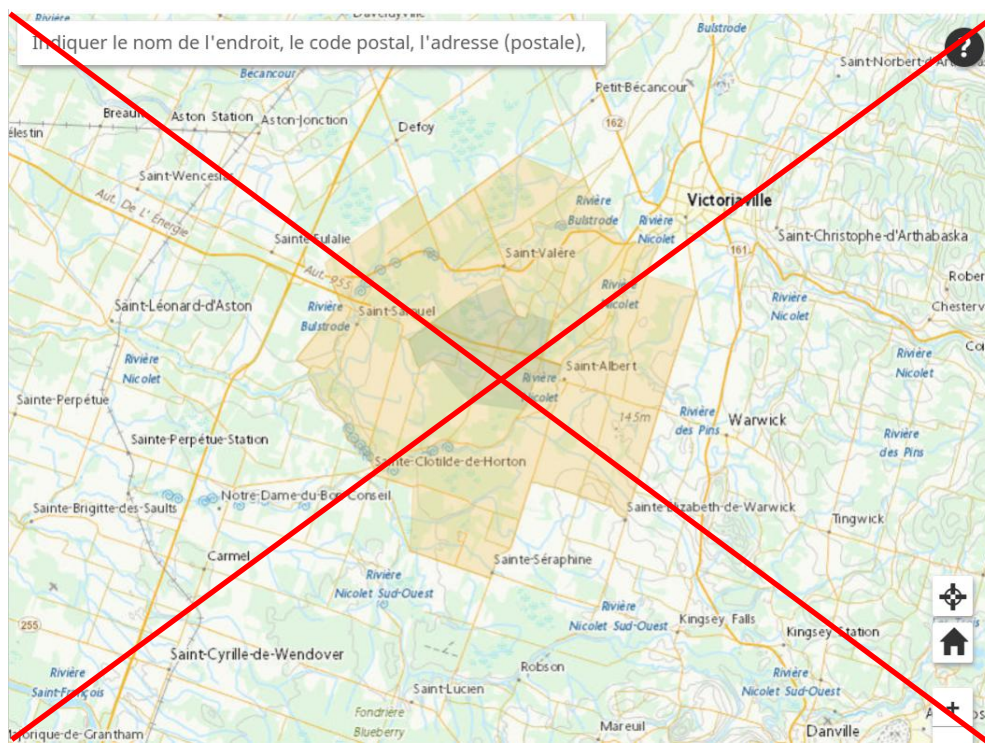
Indiquer le nom de l'endroit, le code postal, l'adresse (postale),

?

Rivière
Daveluyville
Bulstrode
Saint-Norbert-d'Arthabaska
Bécancour
Petit-Bécancour
Breault
Aston Station
Aston-Jonction
Defoy
162
élestin
Saint-Wenceslas
Victoriaville
Aut. De L'Énergie
Rivière Bulstrode
Rivière Nicolet
Sainte-Eulalie
Saint-Valère
161
Saint-Christophe-d'Arthabaska
Aut-955
Robert
Rivière Nicolet
Saint-Léonard-d'Aston
Rivière Bulstrode
Saint-Samuel
Rivière Nicolet
Chesterv
Rivière Nicolet
Co
Saint-Albert
Rivière Nicolet
Rivière Nicolet
Sainte-Perpétue
145m
Rivière des Pins
Warwick
Sainte-Perpétue-Station
Rivière des Pins
Sainte-Clotilde-de-Horton
Notre-Dame-du-Bon-Conseil
Sainte-Brigitte-des-Saults
Sainte-Élizabeth-de-Warwick
Tingwick
Carmel
Sainte-Séraphine
Rivière Nicolet Sud-Ouest
255
Rivière Nicolet Sud-Ouest
Kingsey Falls
Kingsey Station
Saint-Cyrille-de-Wendover
Rivière Nicolet Sud-Ouest
Robson
Rivière Saint-François
Saint-Lucien
Fondrière Blueberry
Frédérique-de-Grantham
Mareuil
Danville
+